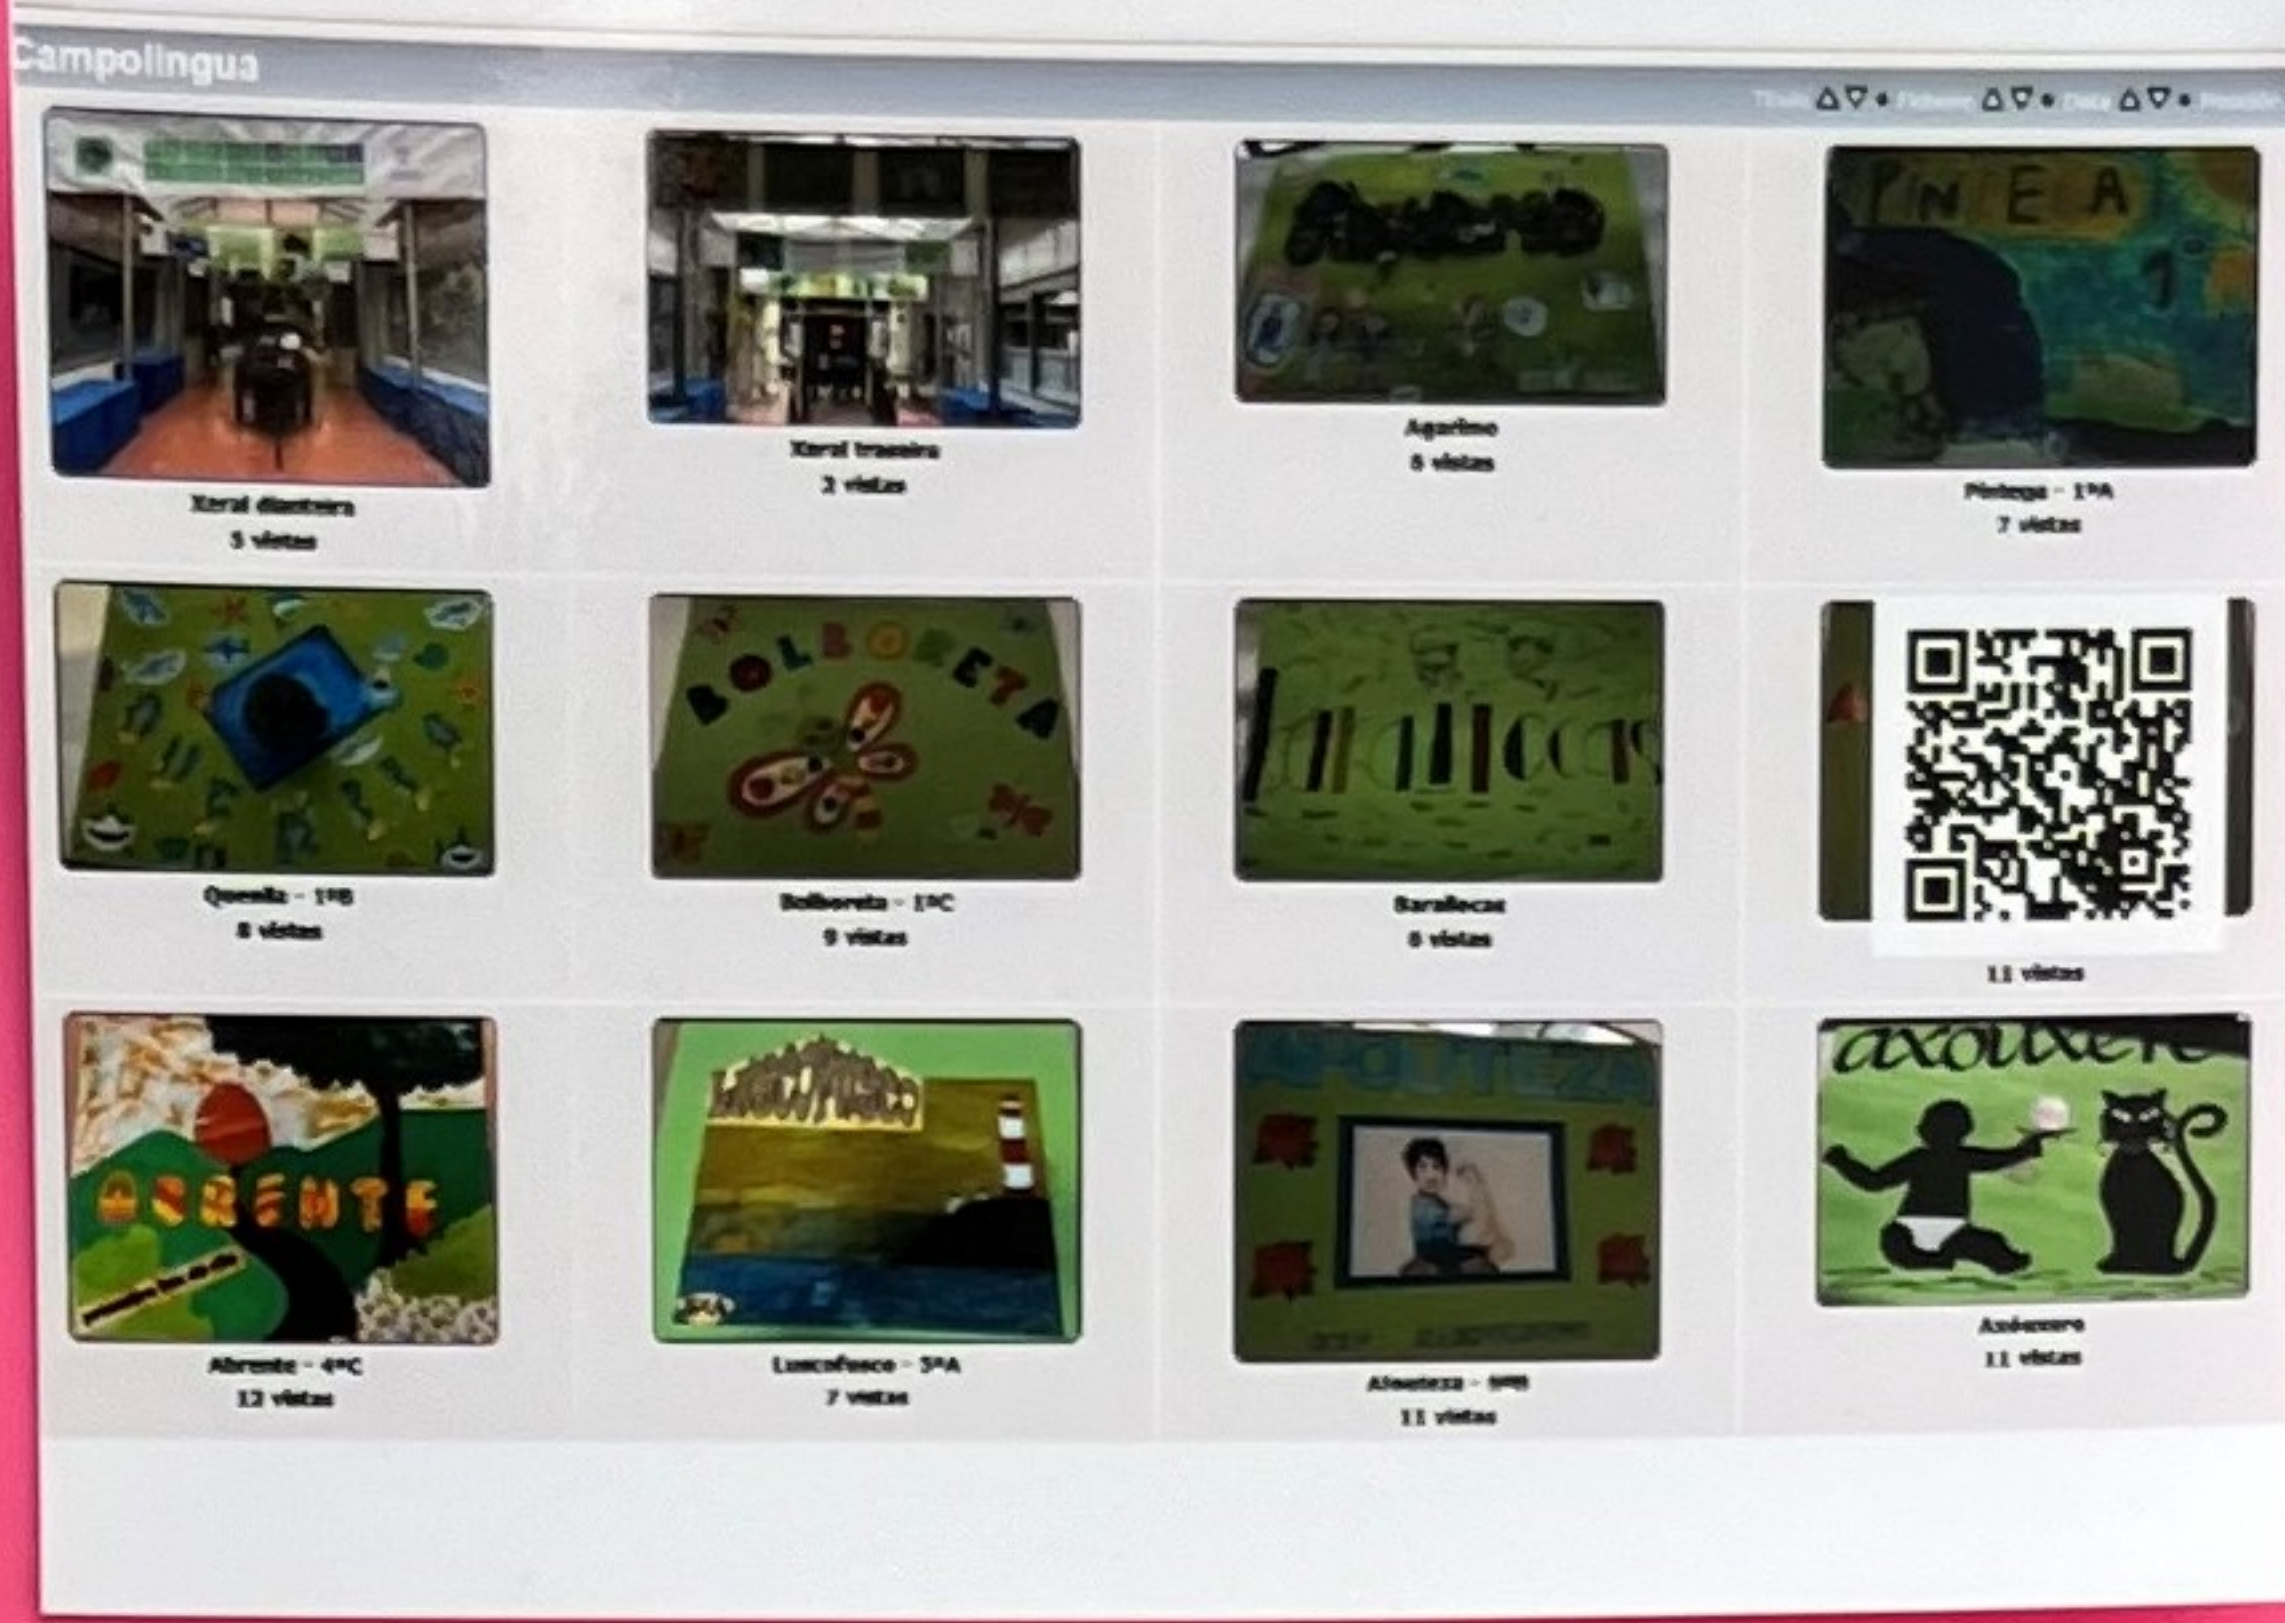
Campolingua

Título △▽● Ficheiro △▽● Data △▽● Posición

Xeral dianteira
5 vistas

Xeral traseira
3 vistas

Agarimo
8 vistas

PINEA
Pintega - 1ºA
7 vistas

Quenlla - 1ºB
8 vistas

BOLBORETA
Bolboreta - 1ºC
9 vistas

Barallocas
Barallocas
8 vistas

11 vistas

ABRENTE
Abrente - 4ºC
12 vistas

Luscofusco
Luscofusco - 5ºA
7 vistas

Afouteza
Afouteza - 5ºB
11 vistas

axouxere
Axóuxere
11 vistas